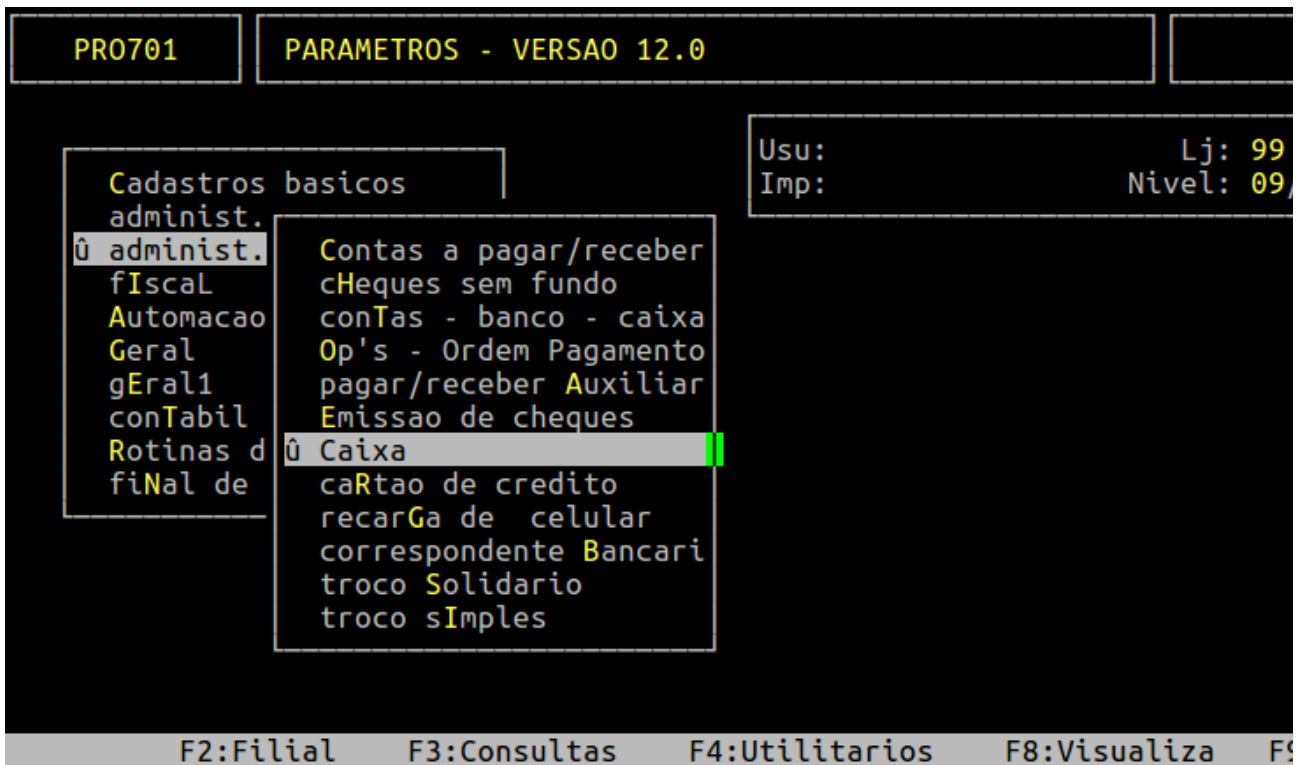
PRO701

PARAMETROS - VERSAO 12.0

Usu:
Imp:

Lj: 99
Nivel: 09/

Cadastros basicos
administ.
û administ.
fIscaL
Automacao
Geral
gEral1
conTabil
Rotinas d
fiNal de

Contas a pagar/receber
cHeques sem fundo
conTas - banco - caixa
Op's - Ordem Pagamento
pagar/receber Auxiliar
Emissao de cheques
û Caixa
caRtao de credito
recarGa de celular
correspondente Bancari
troco Solidario
troco sImples

F2:Filial F3:Consultas F4:Utilitarios F8:Visualiza F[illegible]